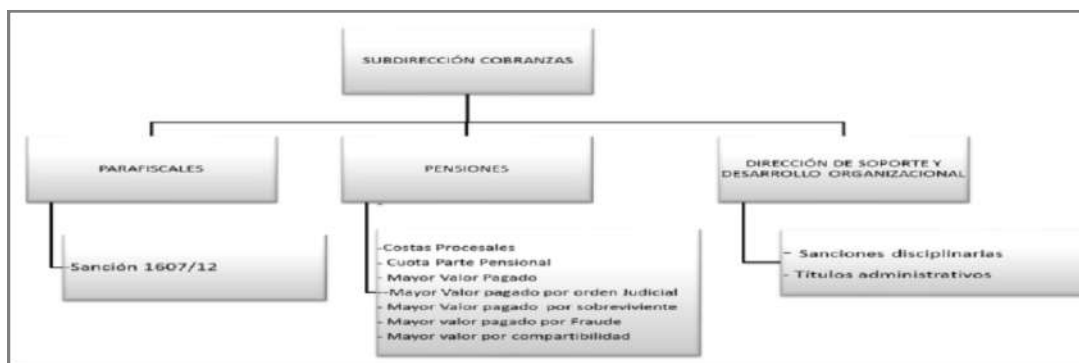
SUBDIRECCIÓN COBRANZAS

PARAFISCALES

Sanción 1607/12

PENSIONES

-Costas Procesales
- Cuota Parte Pensional
- Mayor Valor Pagado
- Mayor Valor pagado por orden Judicial
- Mayor Valor pagado por sobreviviente
- Mayor valor pagado por Fraude
- Mayor valor por compartibilidad

DIRECCIÓN DE SOPORTE Y DESARROLLO ORGANIZACIONAL

- Sanciones disciplinarias
- Títulos administrativos